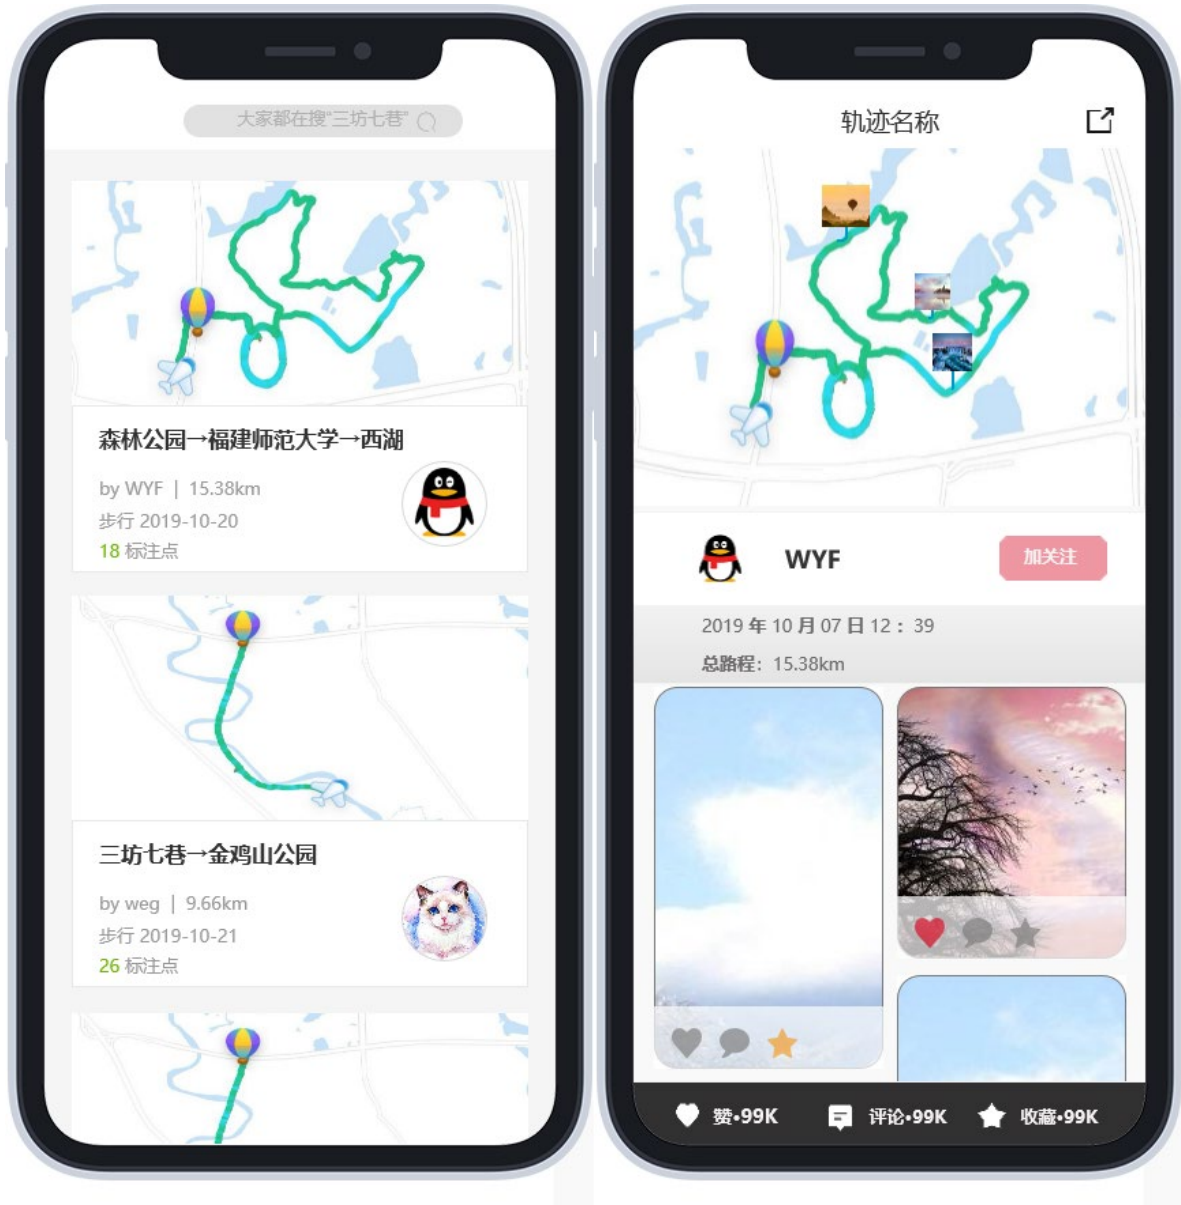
大家都在搜"三坊七巷"

森林公园→福建师范大学→西湖

by WYF | 15.38km
步行 2019-10-20
18 标注点

三坊七巷→金鸡山公园

by weg | 9.66km
步行 2019-10-21
26 标注点

轨迹名称

WYF

加关注

2019 年 10 月 07 日 12：39

总路程：15.38km

赞•99K 评论•99K 收藏•99K